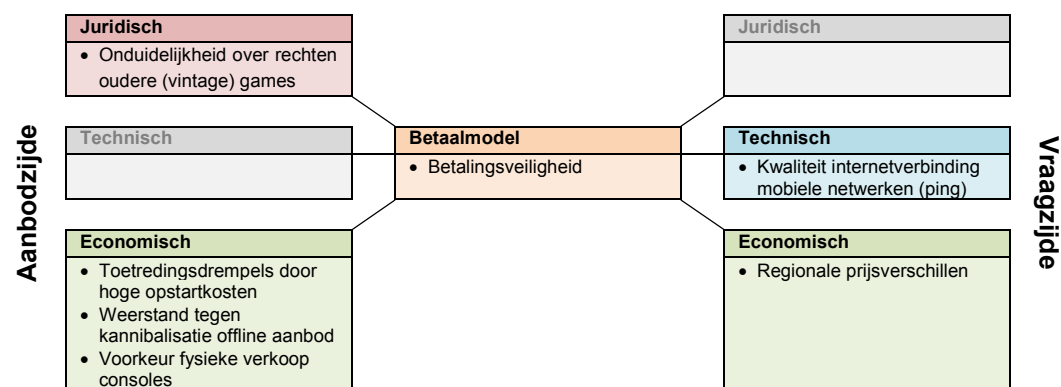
Aanbodzijde

Juridisch
- Onduidelijkheid over rechten oudere (vintage) games

Technisch

Economisch
- Toetredingsdrempels door hoge opstartkosten
- Weerstand tegen kannibalisatie offline aanbod
- Voorkeur fysieke verkoop consoles

Betaalmodel
- Betalingsveiligheid

Vraagzijde

Juridisch

Technisch
- Kwaliteit internetverbinding mobiele netwerken (ping)

Economisch
- Regionale prijsverschillen